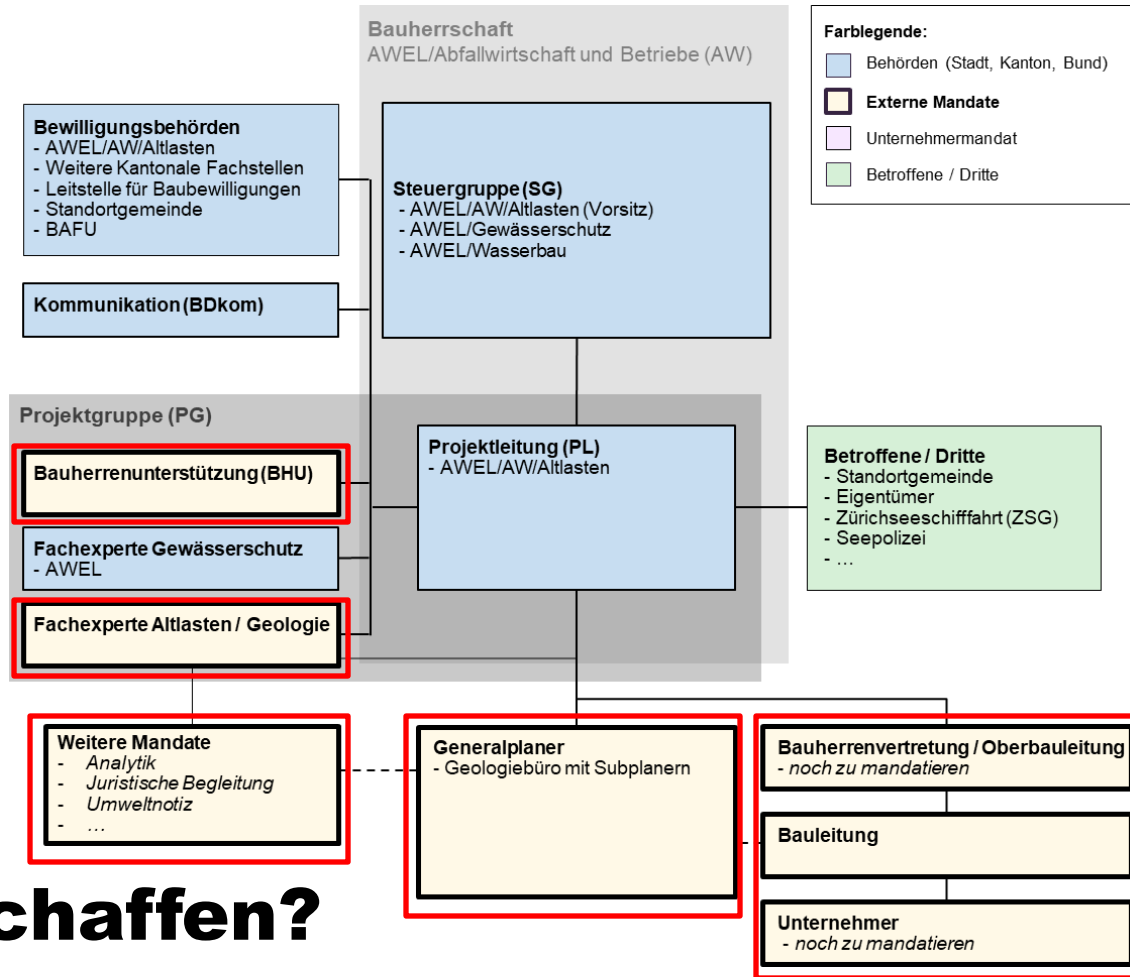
Bauherrschaft
AWEL/Abfallwirtschaft und Betriebe (AW)

Farblegende:
Behörden (Stadt, Kanton, Bund)
Externe Mandate
Unternehmermandat
Betroffene / Dritte

Bewilligungsbehörden
- AWEL/AW/Altlasten
- Weitere Kantonale Fachstellen
- Leitstelle für Baubewilligungen
- Standortgemeinde
- BAFU

Steuergruppe (SG)
- AWEL/AW/Altlasten (Vorsitz)
- AWEL/Gewässerschutz
- AWEL/Wasserbau

Kommunikation (BDkom)

Projektgruppe (PG)

Bauherrenunterstützung (BHU)

Projektleitung (PL)
- AWEL/AW/Altlasten

Betroffene / Dritte
- Standortgemeinde
- Eigentümer
- Zürichseeschifffahrt (ZSG)
- Seepolizei
- ...

Fachexperte Gewässerschutz
- AWEL

Fachexperte Altlasten / Geologie

Weitere Mandate
- Analytik
- Juristische Begleitung
- Umweltnotiz
- ...

Generalplaner
- Geologiebüro mit Subplanern

Bauherrenvertretung / Oberbauleitung
- noch zu mandatieren

Bauleitung

Unternehmer
- noch zu mandatieren

chaffen?